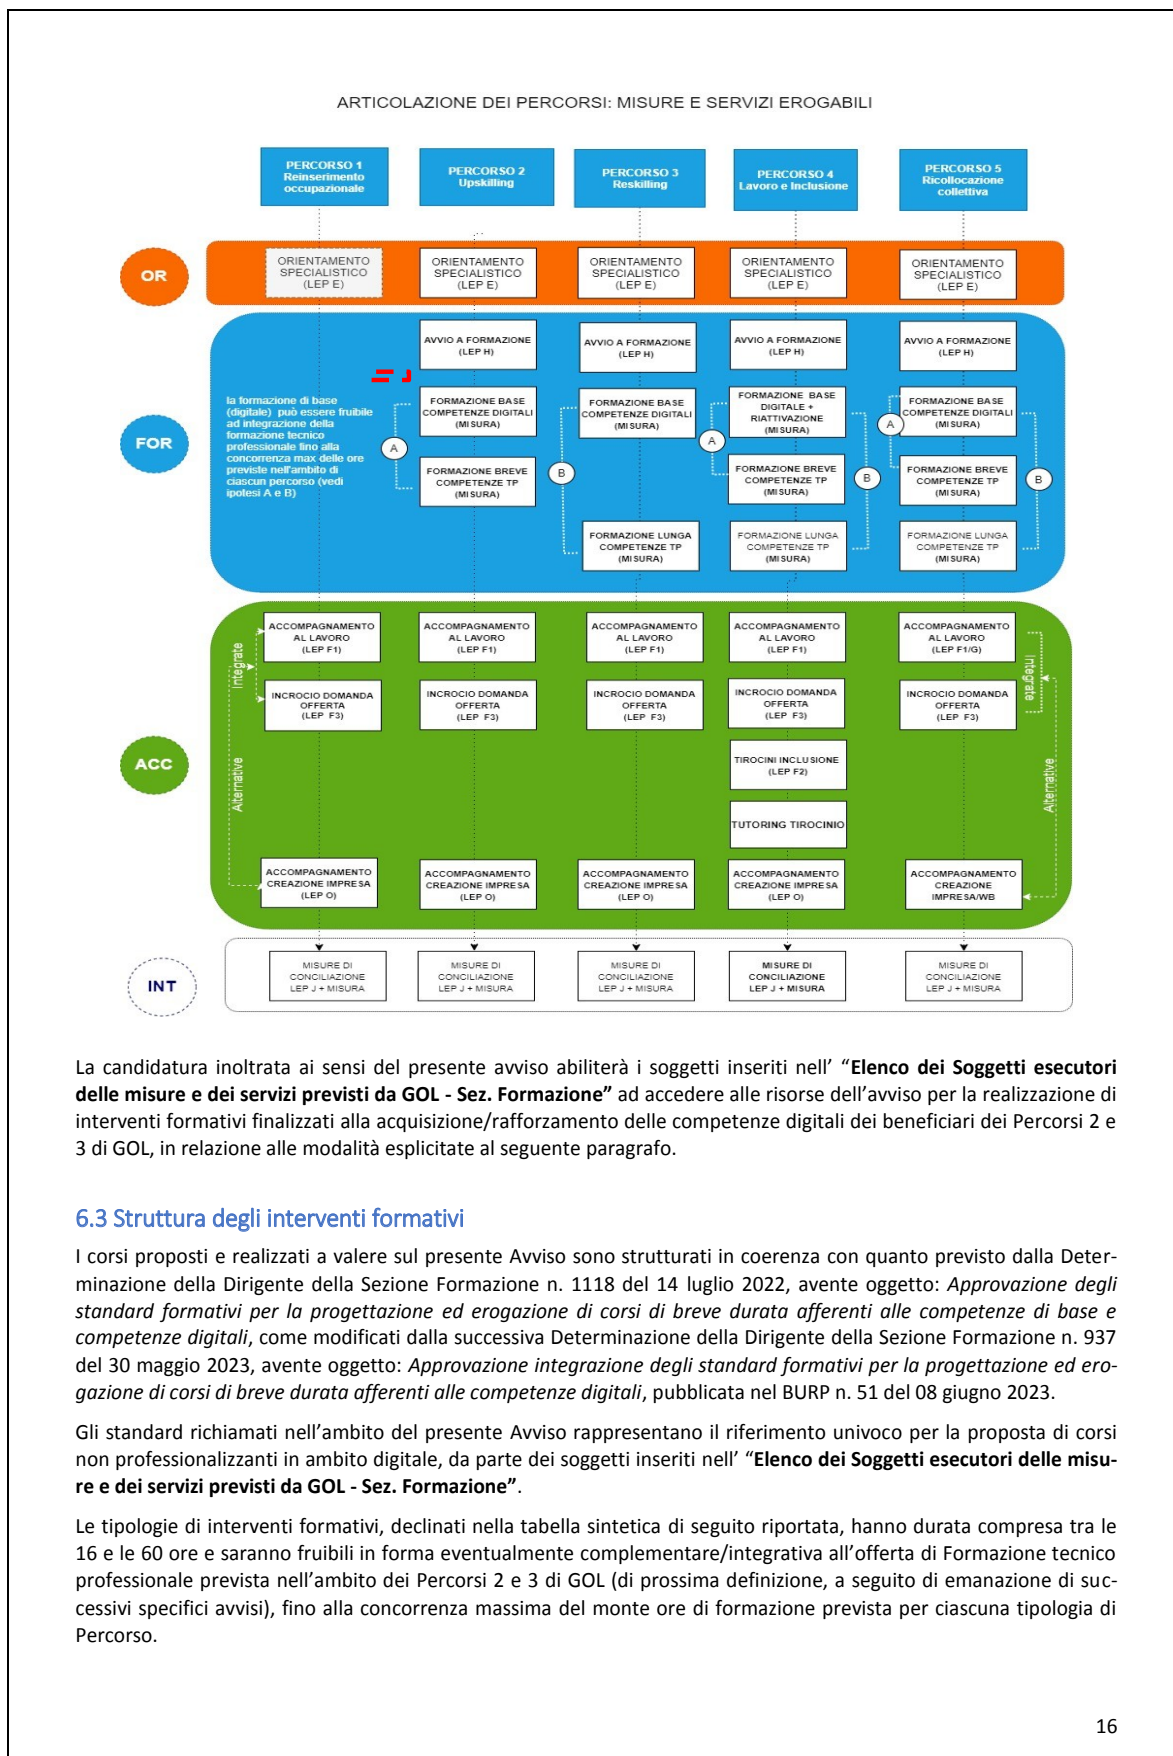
ARTICOLAZIONE DEI PERCORSI: MISURE E SERVIZI EROGABILI

PERCORSO 1 Reinserimento occupazionale

PERCORSO 2 Upskilling

PERCORSO 3 Reskilling

PERCORSO 4 Lavoro e Inclusione

PERCORSO 5 Ricollocazione collettiva

OR

ORIENTAMENTO SPECIALISTICO (LEP E)

ORIENTAMENTO SPECIALISTICO (LEP E)

ORIENTAMENTO SPECIALISTICO (LEP E)

ORIENTAMENTO SPECIALISTICO (LEP E)

ORIENTAMENTO SPECIALISTICO (LEP E)

FOR

la formazione di base (digitale) può essere fruibile ad integrazione della formazione tecnico professionale fino alla concorrenza max delle ore previste nell'ambito di ciascun percorso (vedi ipotesi A e B)

AVVIO A FORMAZIONE (LEP H)

FORMAZIONE BASE COMPETENZE DIGITALI (MISURA)

FORMAZIONE BREVE COMPETENZE TP (MISURA)

A

B

AVVIO A FORMAZIONE (LEP H)

FORMAZIONE BASE COMPETENZE DIGITALI (MISURA)

FORMAZIONE LUNGA COMPETENZE TP (MISURA)

AVVIO A FORMAZIONE (LEP H)

FORMAZIONE BASE DIGITALE + RIATTIVAZIONE (MISURA)

A

FORMAZIONE BREVE COMPETENZE TP (MISURA)

B

FORMAZIONE LUNGA COMPETENZE TP (MISURA)

AVVIO A FORMAZIONE (LEP H)

A

FORMAZIONE BASE COMPETENZE DIGITALI (MISURA)

FORMAZIONE BREVE COMPETENZE TP (MISURA)

B

FORMAZIONE LUNGA COMPETENZE TP (MISURA)

ACC

Integrate

Alternative

ACCOMPAGNAMENTO AL LAVORO (LEP F1)

INCROCIO DOMANDA OFFERTA (LEP F3)

ACCOMPAGNAMENTO CREAZIONE IMPRESA (LEP O)

ACCOMPAGNAMENTO AL LAVORO (LEP F1)

INCROCIO DOMANDA OFFERTA (LEP F3)

ACCOMPAGNAMENTO CREAZIONE IMPRESA (LEP O)

ACCOMPAGNAMENTO AL LAVORO (LEP F1)

INCROCIO DOMANDA OFFERTA (LEP F3)

ACCOMPAGNAMENTO CREAZIONE IMPRESA (LEP O)

ACCOMPAGNAMENTO AL LAVORO (LEP F1)

INCROCIO DOMANDA OFFERTA (LEP F3)

TIROCINI INCLUSIONE (LEP F2)

TUTORING TIROCINIO

ACCOMPAGNAMENTO CREAZIONE IMPRESA (LEP O)

ACCOMPAGNAMENTO AL LAVORO (LEP F1/G)

INCROCIO DOMANDA OFFERTA (LEP F3)

ACCOMPAGNAMENTO CREAZIONE IMPRESA/WB

Integrate

Alternative

INT

MISURE DI CONCILIAZIONE LEP J + MISURA

MISURE DI CONCILIAZIONE LEP J + MISURA

MISURE DI CONCILIAZIONE LEP J + MISURA

MISURE DI CONCILIAZIONE LEP J + MISURA

MISURE DI CONCILIAZIONE LEP J + MISURA

La candidatura inoltrata ai sensi del presente avviso abiliterà i soggetti inseriti nell' "**Elenco dei Soggetti esecutori delle misure e dei servizi previsti da GOL - Sez. Formazione"** ad accedere alle risorse dell'avviso per la realizzazione di interventi formativi finalizzati alla acquisizione/rafforzamento delle competenze digitali dei beneficiari dei Percorsi 2 e 3 di GOL, in relazione alle modalità esplicitate al seguente paragrafo.

6.3 Struttura degli interventi formativi

I corsi proposti e realizzati a valere sul presente Avviso sono strutturati in coerenza con quanto previsto dalla Determinazione della Dirigente della Sezione Formazione n. 1118 del 14 luglio 2022, avente oggetto: *Approvazione degli standard formativi per la progettazione ed erogazione di corsi di breve durata afferenti alle competenze di base e competenze digitali*, come modificati dalla successiva Determinazione della Dirigente della Sezione Formazione n. 937 del 30 maggio 2023, avente oggetto: *Approvazione integrazione degli standard formativi per la progettazione ed erogazione di corsi di breve durata afferenti alle competenze digitali*, pubblicata nel BURP n. 51 del 08 giugno 2023.

Gli standard richiamati nell'ambito del presente Avviso rappresentano il riferimento univoco per la proposta di corsi non professionalizzanti in ambito digitale, da parte dei soggetti inseriti nell' "**Elenco dei Soggetti esecutori delle misure e dei servizi previsti da GOL - Sez. Formazione"**.

Le tipologie di interventi formativi, declinati nella tabella sintetica di seguito riportata, hanno durata compresa tra le 16 e le 60 ore e saranno fruibili in forma eventualmente complementare/integrativa all'offerta di Formazione tecnico professionale prevista nell'ambito dei Percorsi 2 e 3 di GOL (di prossima definizione, a seguito di emanazione di successivi specifici avvisi), fino alla concorrenza massima del monte ore di formazione prevista per ciascuna tipologia di Percorso.

16